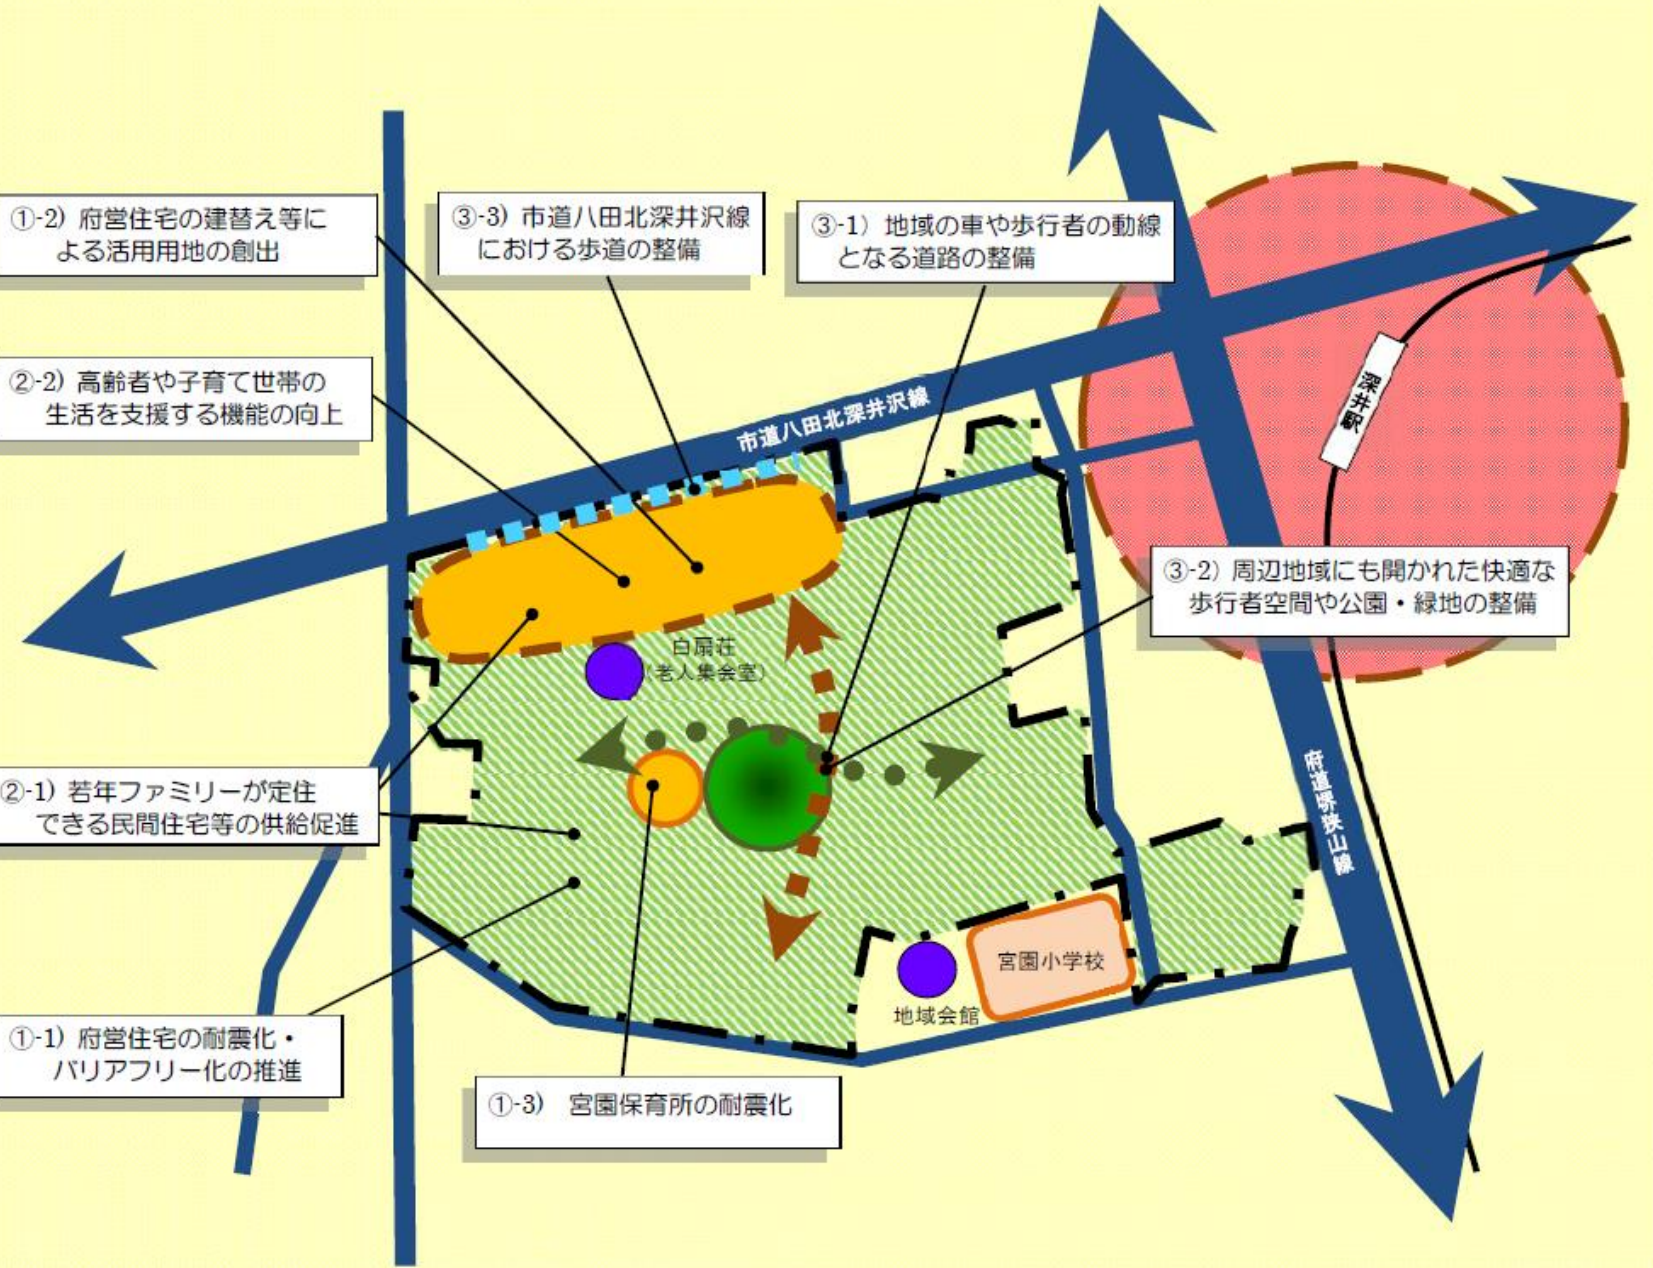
①-2) 府営住宅の建替え等による活用用地の創出

③-3) 市道八田北深井沢線における歩道の整備

③-1) 地域の車や歩行者の動線となる道路の整備

②-2) 高齢者や子育て世帯の生活を支援する機能の向上

市道八田北深井沢線

深井駅

③-2) 周辺地域にも開かれた快適な歩行者空間や公園・緑地の整備

白扇荘
(老人集会室)

②-1) 若年ファミリーが定住できる民間住宅等の供給促進

府道堺狭山線

宮園小学校

地域会館

①-1) 府営住宅の耐震化・バリアフリー化の推進

①-3) 宮園保育所の耐震化